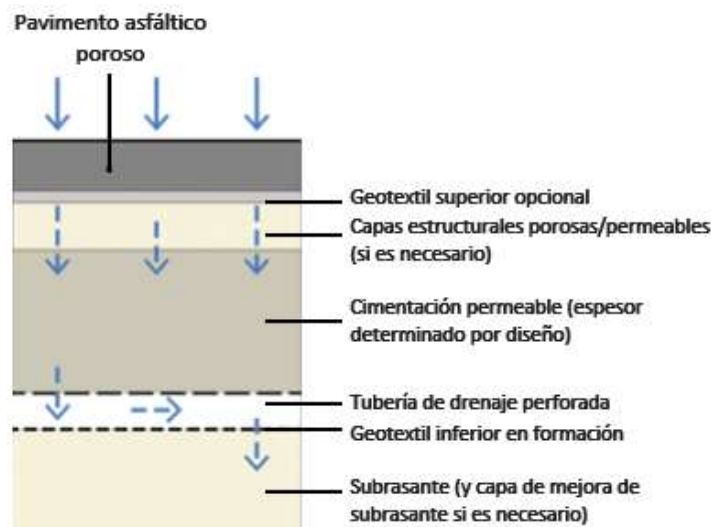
Pavimento asfáltico poroso

Geotextil superior opcional

Capas estructurales porosas/permeables (si es necesario)

Cimentación permeable (espesor determinado por diseño)

Tubería de drenaje perforada

Geotextil inferior en formación

Subrasante (y capa de mejora de subrasante si es necesario)